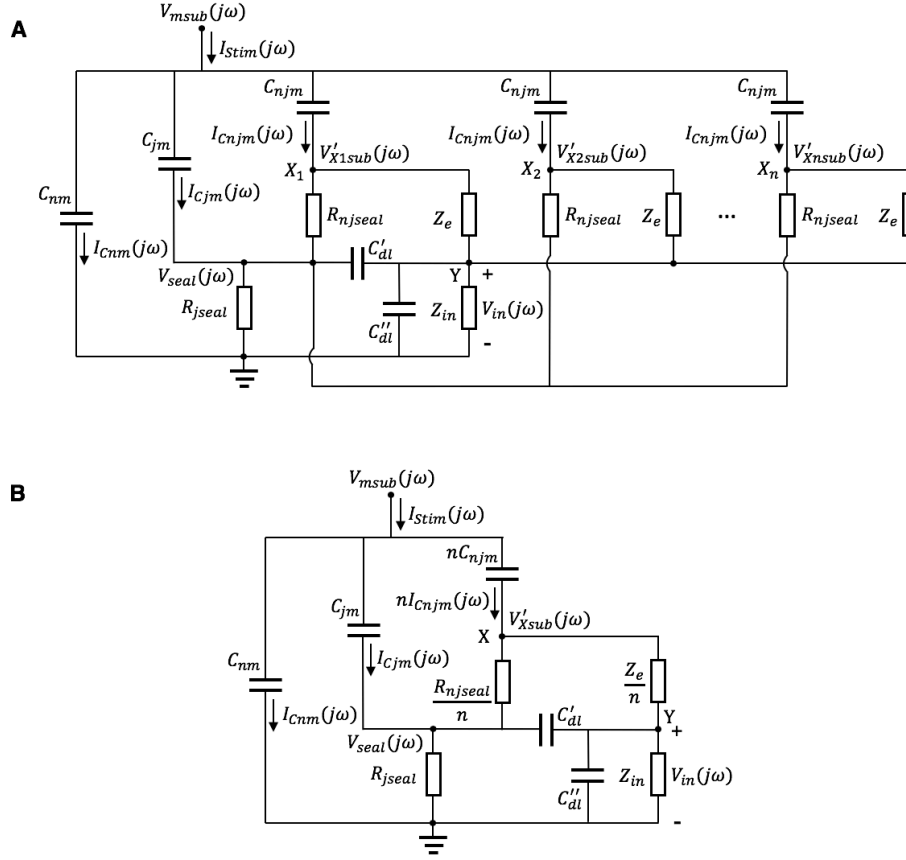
A

$V_{msub}(j\omega)$
$I_{Stim}(j\omega)$
$C_{njm}$
$C_{njm}$
$C_{njm}$
$C_{jm}$
$I_{Cnjm}(j\omega)$
$V'_{X1sub}(j\omega)$
$I_{Cnjm}(j\omega)$
$V'_{X2sub}(j\omega)$
$I_{Cnjm}(j\omega)$
$V'_{Xnsub}(j\omega)$
$X_1$
$X_2$
$X_n$
$I_{Cjm}(j\omega)$
$C_{nm}$
$R_{njseal}$
$Z_e$
$R_{njseal}$
$Z_e$
...
$R_{njseal}$
$Z_e$
$I_{Cnm}(j\omega)$
$C'_{dl}$
Y
+
$V_{seal}(j\omega)$
$R_{jseal}$
$C''_{dl}$
$Z_{in}$
$V_{in}(j\omega)$
-

B

$V_{msub}(j\omega)$
$I_{Stim}(j\omega)$
$nC_{njm}$
$C_{jm}$
$nI_{Cnjm}(j\omega)$
$V'_{Xsub}(j\omega)$
X
$I_{Cjm}(j\omega)$
$C_{nm}$
$\frac{Z_e}{n}$
$\frac{R_{njseal}}{n}$
$I_{Cnm}(j\omega)$
$C'_{dl}$
Y
+
$V_{seal}(j\omega)$
$R_{jseal}$
$C''_{dl}$
$Z_{in}$
$V_{in}(j\omega)$
-